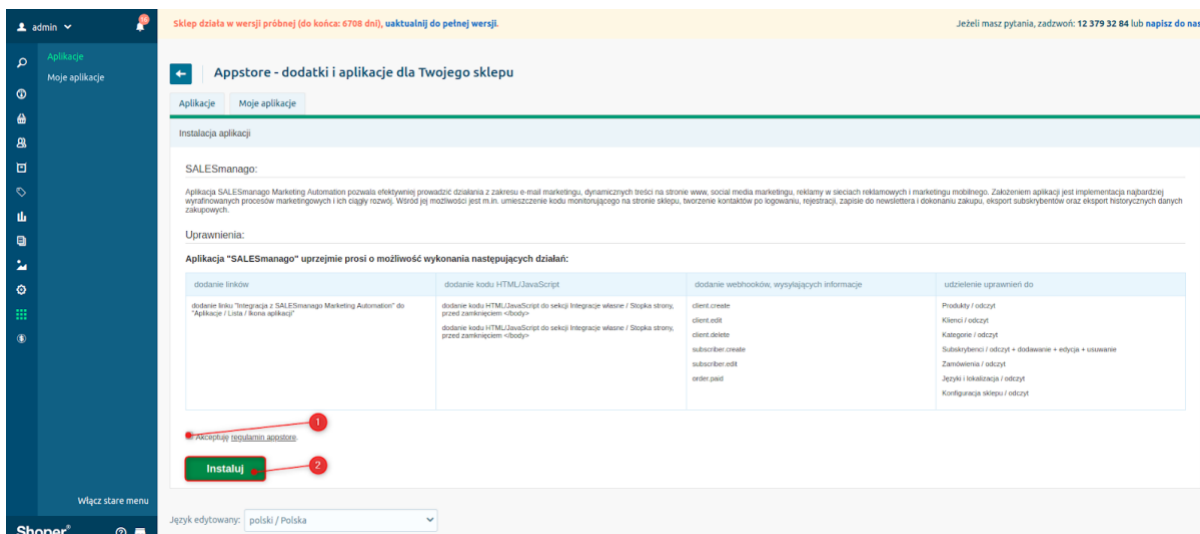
admin

Aplikacje
Moje aplikacje

Włącz stare menu

Shoper®

Sklep działa w wersji próbnej (do końca: 6708 dni), uaktualnij do pełnej wersji.

Jeżeli masz pytania, zadzwoń: 12 379 32 84 lub napisz do nas

Appstore - dodatki i aplikacje dla Twojego sklepu

Aplikacje | Moje aplikacje

Instalacja aplikacji

SALESmanago:

Aplikacja SALESmanago Marketing Automation pozwala efektywniej prowadzić działania z zakresu e-mail marketingu, dynamicznych treści na stronie www, social media marketingu, reklamy w sieciach reklamowych i marketingu mobilnego. Założeniem aplikacji jest implementacja najbardziej wyrafinowanych procesów marketingowych i ich ciągły rozwój. Wśród jej możliwości jest m.in. umieszczenie kodu monitorującego na stronie sklepu, tworzenie kontaktów po logowaniu, rejestracji, zapisie do newslettera i dokonaniu zakupu, eksport subskrybentów oraz eksport historycznych danych zakupowych.

Uprawnienia:

Aplikacja "SALESmanago" uprzejmie prosi o możliwość wykonania następujących działań:

| dodanie linków | dodanie kodu HTML/JavaScript | dodanie webhooków, wysyłających informacje | udzielenie uprawnień do |
|---|---|---|---|
| dodanie linku "Integracja z SALESmanago Marketing Automation" do "Aplikacje / Lista / Ikona aplikacji" | dodanie kodu HTML/JavaScript do sekcji Integracje własne / Stopka strony, przed zamknięciem </body> dodanie kodu HTML/JavaScript do sekcji Integracje własne / Stopka strony, przed zamknięciem </body> | client.create client.edit client.delete subscriber.create subscriber.edit order.paid | Produkty / odczyt Klienci / odczyt Kategorie / odczyt Subskrybenci / odczyt + dodawanie + edycja + usuwanie Zamówienia / odczyt Języki i lokalizacja / odczyt Konfiguracja sklepu / odczyt |

1

Akceptuję regulamin appstore.

Instaluj

2

Język edytowany: polski / Polska